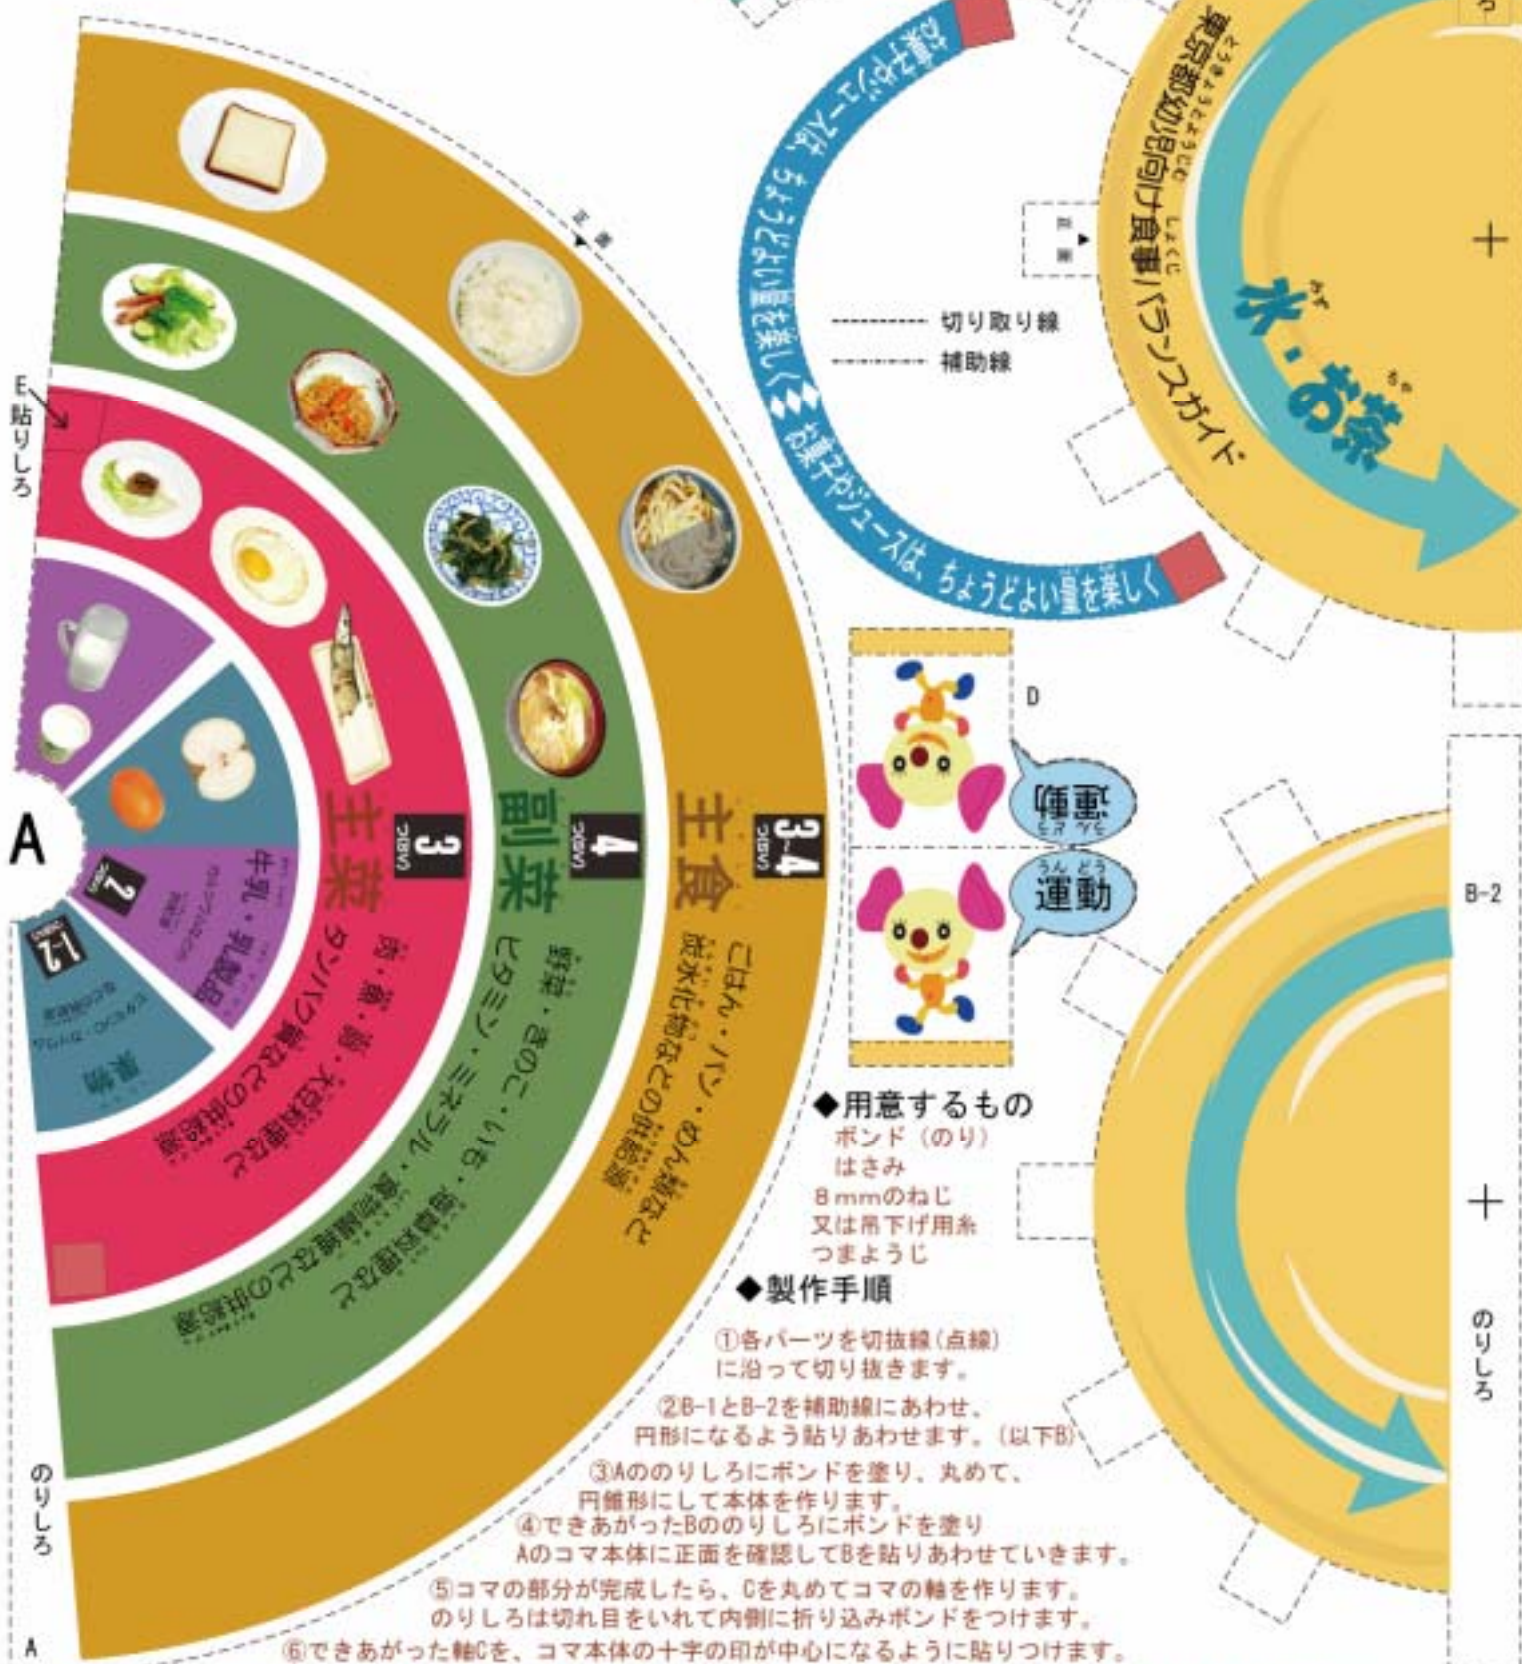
東京都幼児向け食事バランスガイド

水・お茶

菓子やジュースは、ちょうどよい量を楽しく

菓子やジュースは、ちょうどよい量を楽しく

切り取り線
補助線

E 貼りしろ

A

主食 3~4 つ(SV)
ごはん・パン・めん類など
炭水化物などの供給源

副菜 4 つ(SV)
野菜・きのこ・いも・海藻料理など
ビタミン・ミネラル・食物繊維などの供給源

主菜 3 つ(SV)
肉・魚・卵・大豆料理など
タンパク質などの供給源

牛乳・乳製品 2 つ(SV)
カルシウムなどの供給源

果物 1~2 つ(SV)
ビタミンC・カリウムなどの供給源

D

運動

運動

B-2

のりしろ

のりしろ

A

◆用意するもの
ボンド(のり)
はさみ
8mmのねじ
又は吊下げ用糸
つまようじ

◆製作手順
①各パーツを切抜線(点線)に沿って切り抜きます。
②B-1とB-2を補助線にあわせ、円形になるよう貼りあわせます。(以下B)
③Aののりしろにボンドを塗り、丸めて、円錐形にして本体を作ります。
④できあがったBののりしろにボンドを塗り Aのコマ本体に正面を確認してBを貼りあわせていきます。
⑤コマの部分が完成したら、Cを丸めてコマの軸を作ります。のりしろは切れ目をいれて内側に折り込みボンドをつけます。
⑥できあがった軸Cを、コマ本体の十字の印が中心になるように貼りつけます。